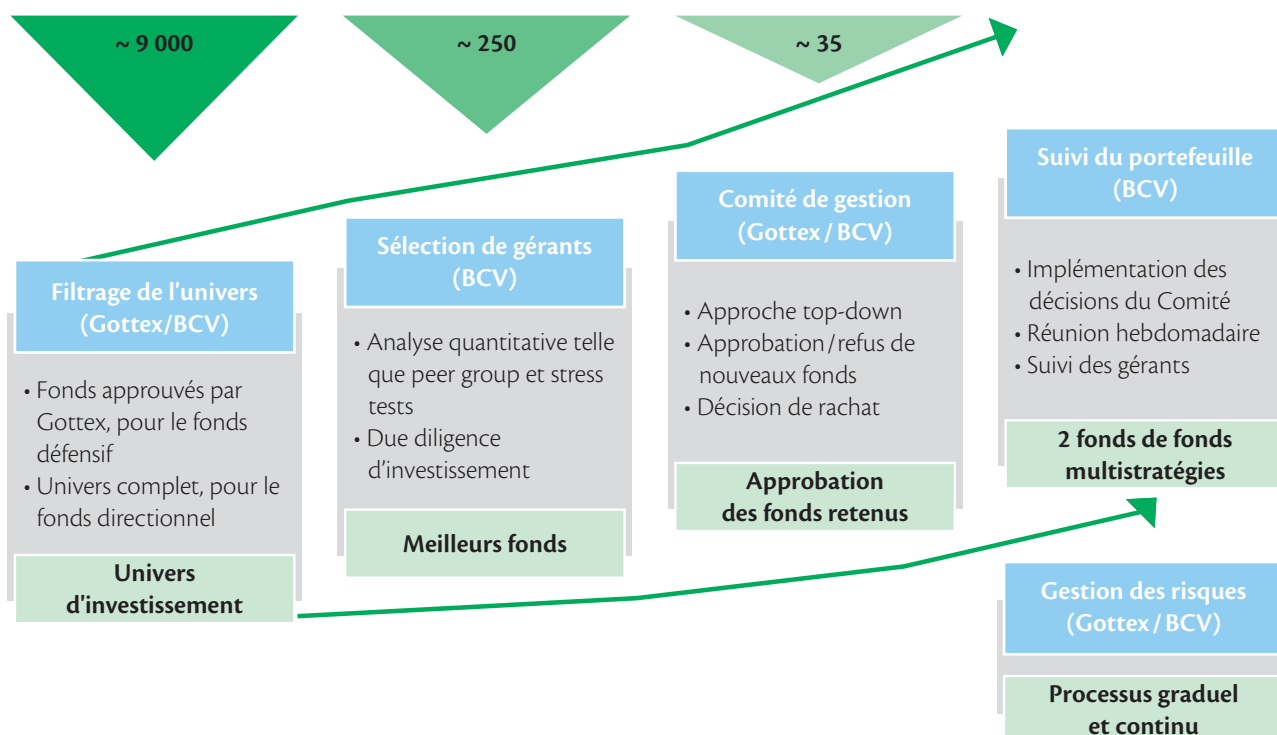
~ 9 000

~ 250

~ 35

Filtrage de l'univers (Gottex/BCV)

• Fonds approuvés par Gottex, pour le fonds défensif
• Univers complet, pour le fonds directionnel

Univers d'investissement

Sélection de gérants (BCV)

• Analyse quantitative telle que peer group et stress tests
• Due diligence d'investissement

Meilleurs fonds

Comité de gestion (Gottex / BCV)

• Approche top-down
• Approbation / refus de nouveaux fonds
• Décision de rachat

Approbation des fonds retenus

Suivi du portefeuille (BCV)

• Implémentation des décisions du Comité
• Réunion hebdomadaire
• Suivi des gérants

2 fonds de fonds multistratégies

Gestion des risques (Gottex / BCV)

Processus graduel et continu